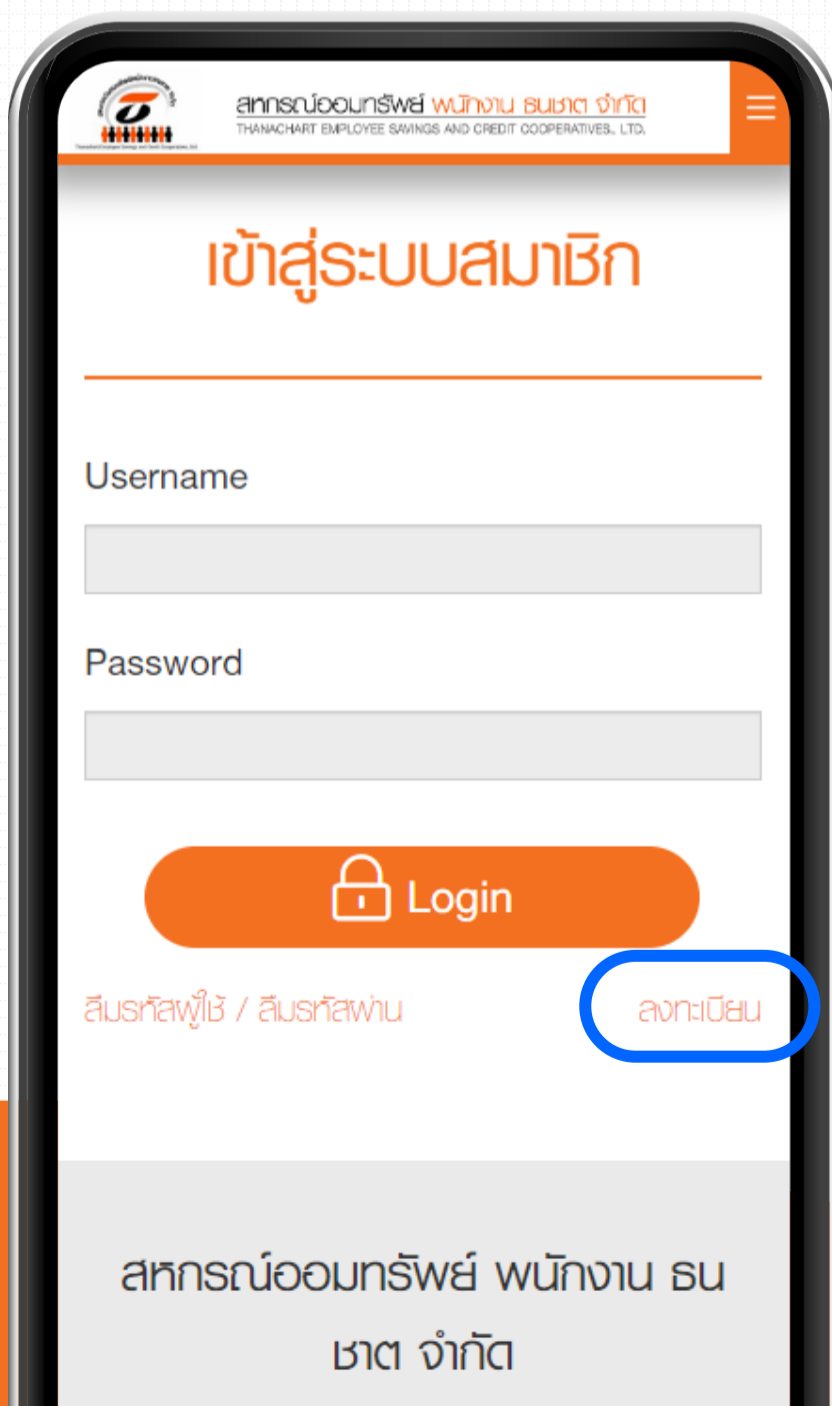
สหกรณ์ออมทรัพย์ พนักงาน ธนชาต จำกัด
THANACHART EMPLOYEE SAVINGS AND CREDIT COOPERATIVES, LTD.

เข้าสู่ระบบสมาชิก

Username

Password

Login

ลืมรหัสผู้ใช้ / ลืมรหัสผ่าน

ลงทะเบียน

สหกรณ์ออมทรัพย์ พนักงาน ธนชาต จำกัด